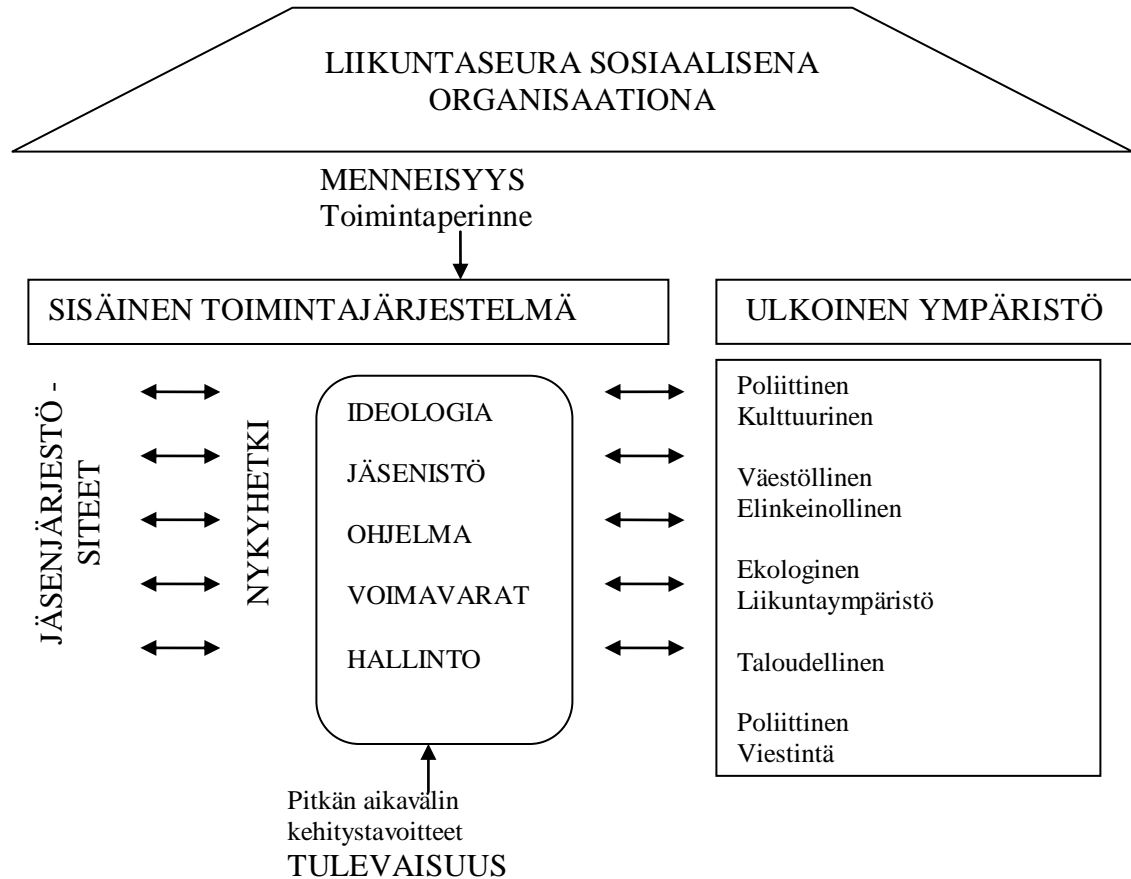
LIIKUNTASEURA SOSIAALISENA ORGANISAATIONA

MENNEISYYS
Toimintaperinne

SISÄINEN TOIMINTAJÄRJESTELMÄ

ULKOINEN YMPÄRISTÖ

JÄSENJÄRJESTÖ - SITEET

NYKYHETKI

IDEOLOGIA

JÄSENISTÖ

OHJELMA

VOIMAVARAT

HALLINTO

Poliittinen
Kulttuurinen

Väestöllinen
Elinkeinollinen

Ekologinen
Liikuntaympäristö

Taloudellinen

Poliittinen
Viestintä

Pitkän aikavälin kehitystavoitteet
TULEVAISUUS